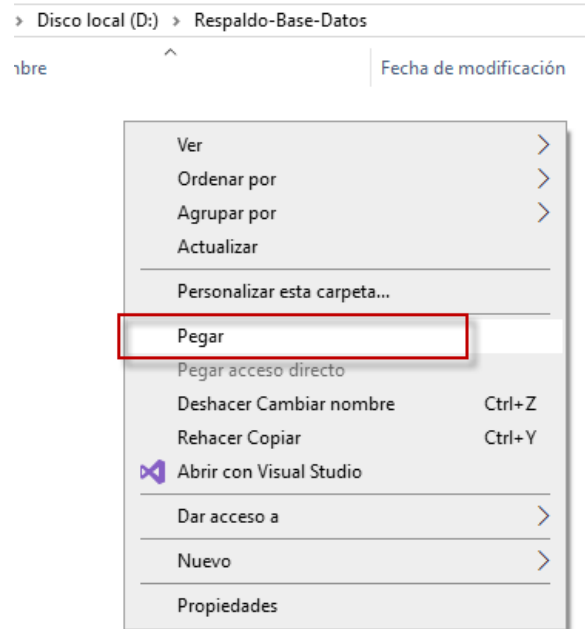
> Disco local (D:) > Respaldo-Base-Datos

ıbre

Fecha de modificación

Ver >
Ordenar por >
Agrupar por >
Actualizar

Personalizar esta carpeta...

Pegar
Pegar acceso directo
Deshacer Cambiar nombre Ctrl+Z
Rehacer Copiar Ctrl+Y
Abrir con Visual Studio

Dar acceso a >

Nuevo >

Propiedades